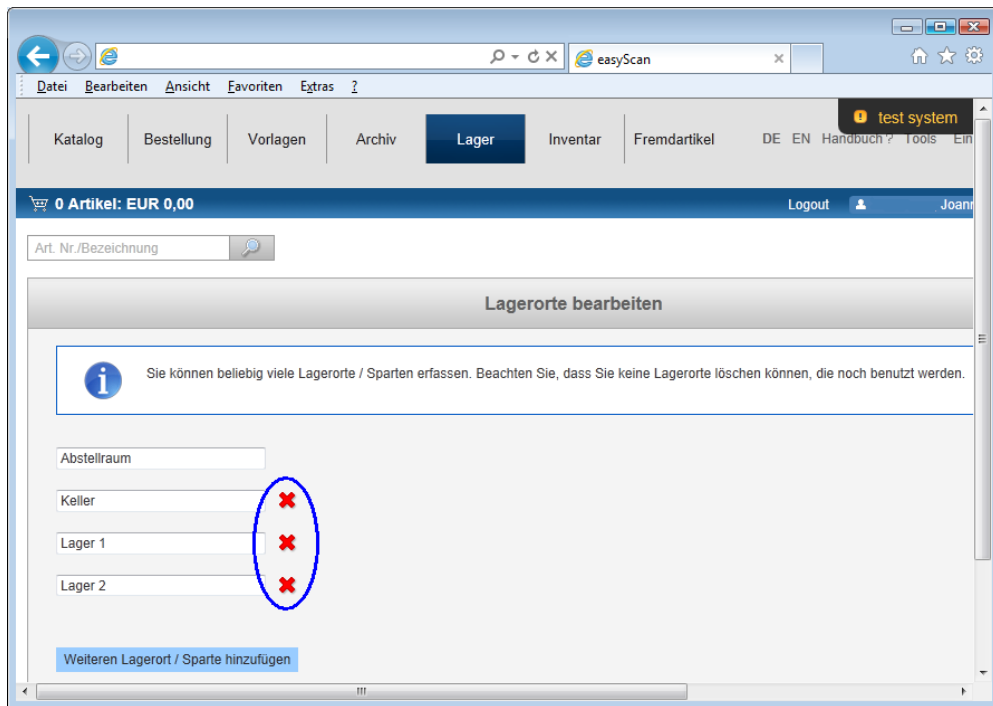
easyScan

Datei Bearbeiten Ansicht Favoriten Extras ?

test system

Katalog Bestellung Vorlagen Archiv Lager Inventar Fremdartikel DE EN Handbuch ? Tools Ein

0 Artikel: EUR 0,00 Logout Joann

Art. Nr./Bezeichnung

Lagerorte bearbeiten

Sie können beliebig viele Lagerorte / Sparten erfassen. Beachten Sie, dass Sie keine Lagerorte löschen können, die noch benutzt werden.

Abstellraum

Keller

Lager 1

Lager 2

Weiteren Lagerort / Sparte hinzufügen